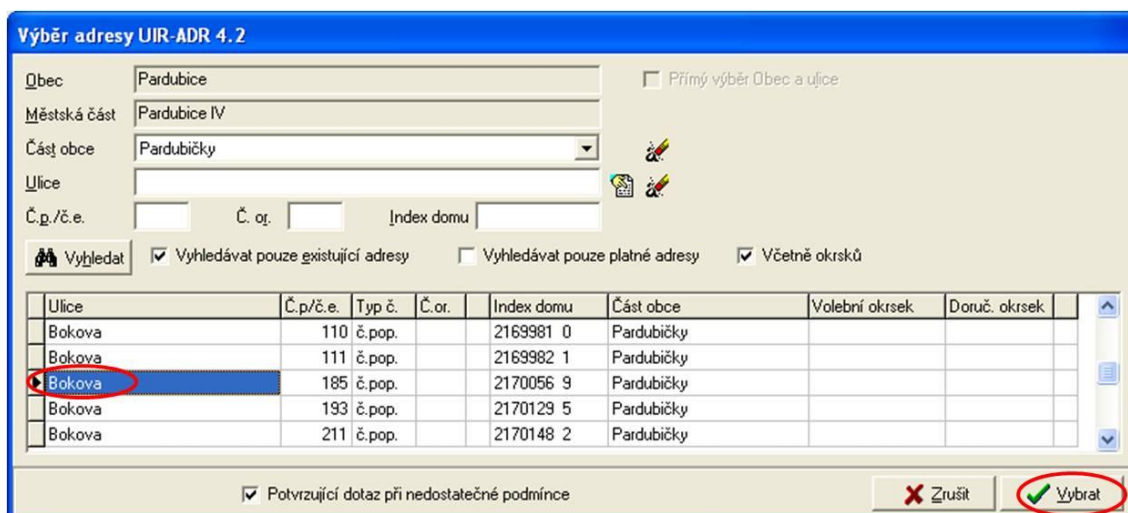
Výběr adresy UIR-ADR 4.2

Obec Pardubice

Městská část Pardubice IV

Část obce Pardubičky

Ulice

Č.p./č.e. Č. or. Index domu

Přímý výběr Obec a ulice

Vyhledat

Vyhledávat pouze existující adresy

Vyhledávat pouze platné adresy

Včetně okrsků

| Ulice | Č.p./č.e. | Typ č. | Č.or. | Index domu | Část obce | Volební okrsek | Doruč. okrsek |
|---|---|---|---|---|---|---|---|
| Bokova | 110 | č.pop. | | 2169981 0 | Pardubičky | | |
| Bokova | 111 | č.pop. | | 2169982 1 | Pardubičky | | |
| Bokova | 185 | č.pop. | | 2170056 9 | Pardubičky | | |
| Bokova | 193 | č.pop. | | 2170129 5 | Pardubičky | | |
| Bokova | 211 | č.pop. | | 2170148 2 | Pardubičky | | |

Potvrzující dotaz při nedostatečné podmínce

Zrušit

Vybrat